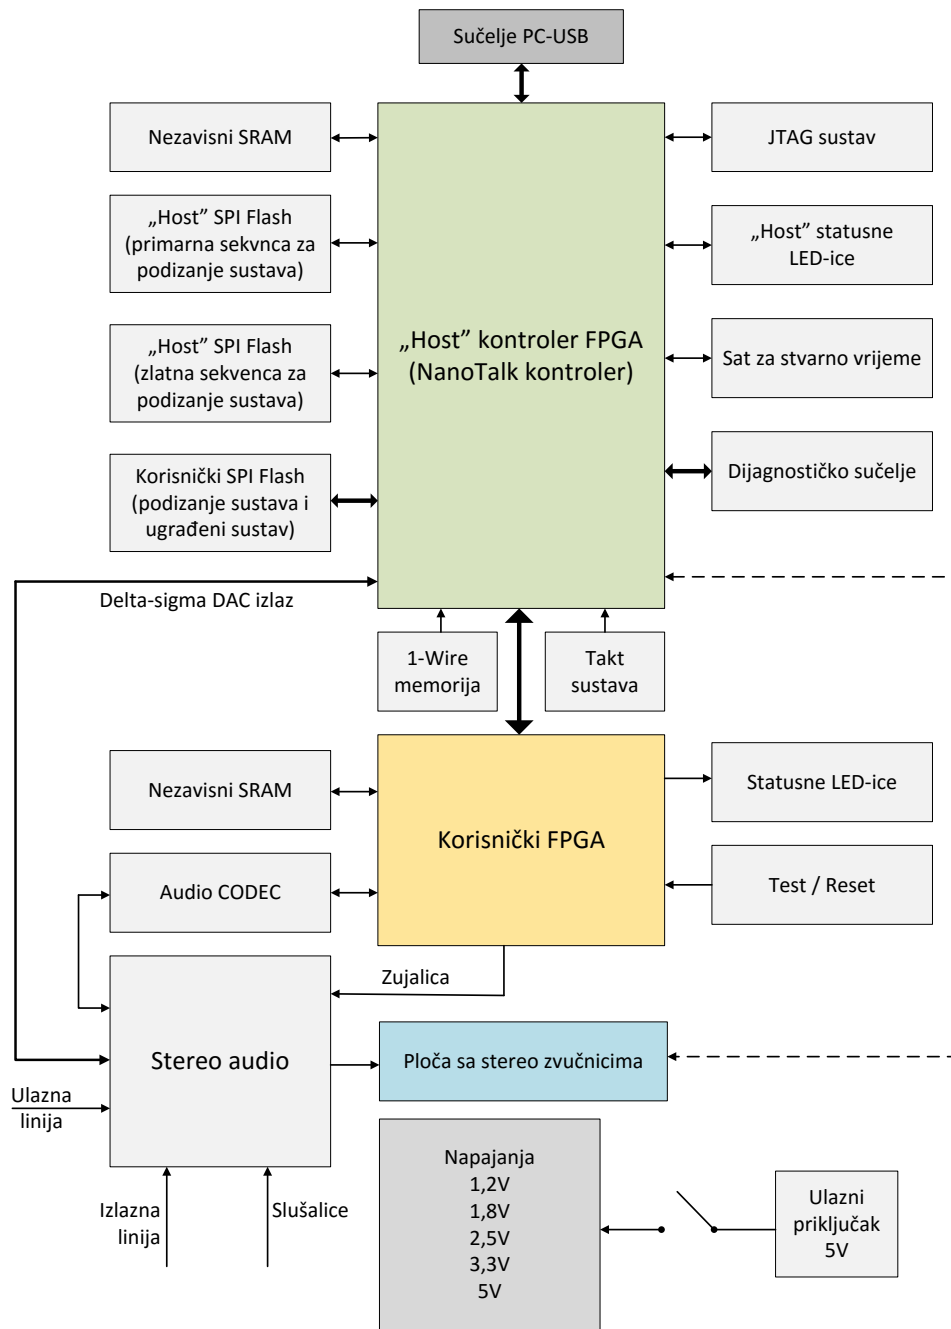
Sučelje PC-USB

Nezavisni SRAM

„Host" SPI Flash (primarna sekvnca za podizanje sustava)

„Host" SPI Flash (zlatna sekvenca za podizanje sustava)

Korisnički SPI Flash (podizanje sustava i ugrađeni sustav)

„Host" kontroler FPGA (NanoTalk kontroler)

JTAG sustav

„Host" statusne LED-ice

Sat za stvarno vrijeme

Dijagnostičko sučelje

Delta-sigma DAC izlaz

1-Wire memorija

Takt sustava

Nezavisni SRAM

Korisnički FPGA

Statusne LED-ice

Audio CODEC

Test / Reset

Zujalica

Stereo audio

Ploča sa stereo zvučnicima

Ulazna linija

Izlazna linija

Slušalice

Napajanja
1,2V
1,8V
2,5V
3,3V
5V

Ulazni priključak 5V